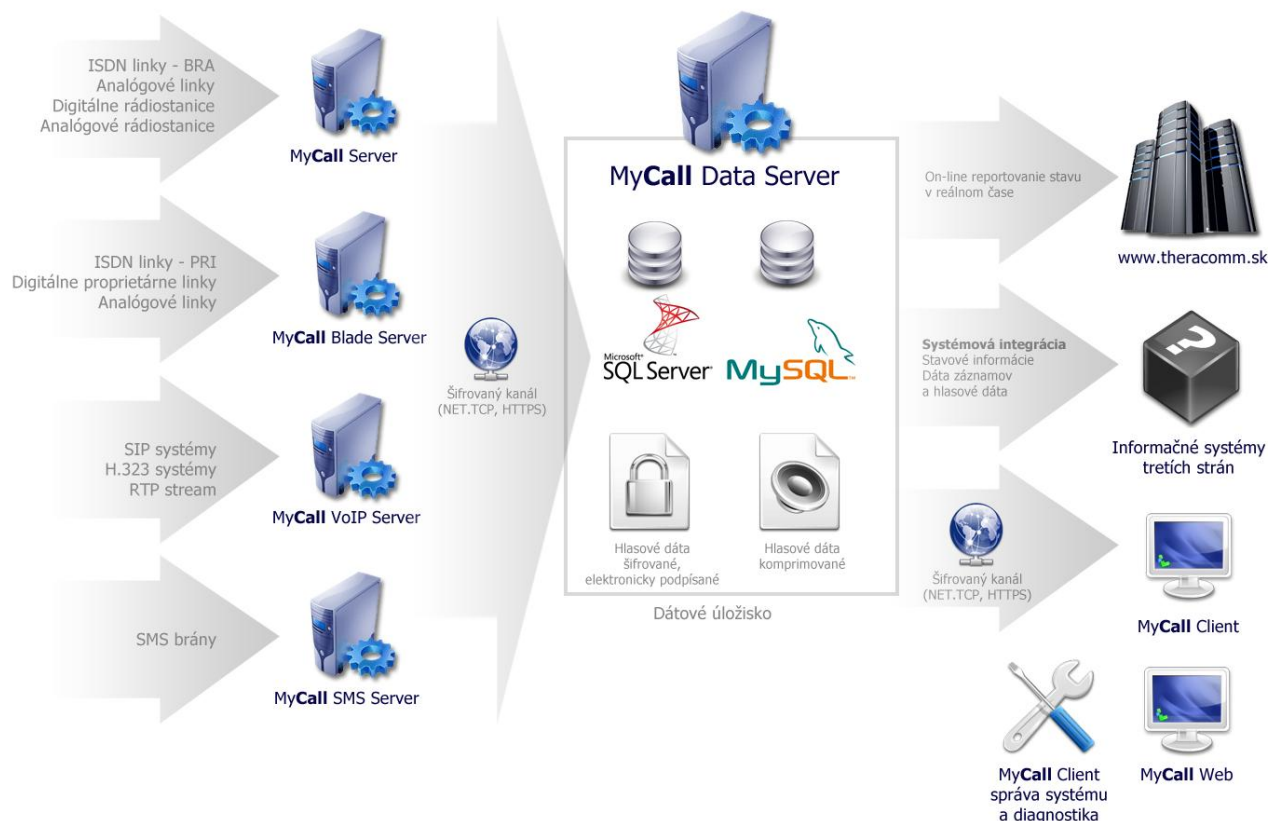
ISDN linky - BRA
Analógové linky
Digitálne rádiostanice
Analógové rádiostanice

MyCall Server

ISDN linky - PRI
Digitálne proprietárne linky
Analógové linky

MyCall Blade Server

SIP systémy
H.323 systémy
RTP stream

MyCall VoIP Server

SMS brány

MyCall SMS Server

Šifrovaný kanál
(NET.TCP, HTTPS)

MyCall Data Server

Microsoft SQL Server

MySQL

Hlasové dáta
šifrované,
elektronicky podpísané

Hlasové dáta
komprimované

Dátové úložisko

On-line reportovanie stavu
v reálnom čase

www.theracomm.sk

Systémová integrácia
Stavové informácie
Dáta záznamov
a hlasové dáta

Informačné systémy
tretích strán

Šifrovaný kanál
(NET.TCP, HTTPS)

MyCall Client

MyCall Client
správa systému
a diagnostika

MyCall Web